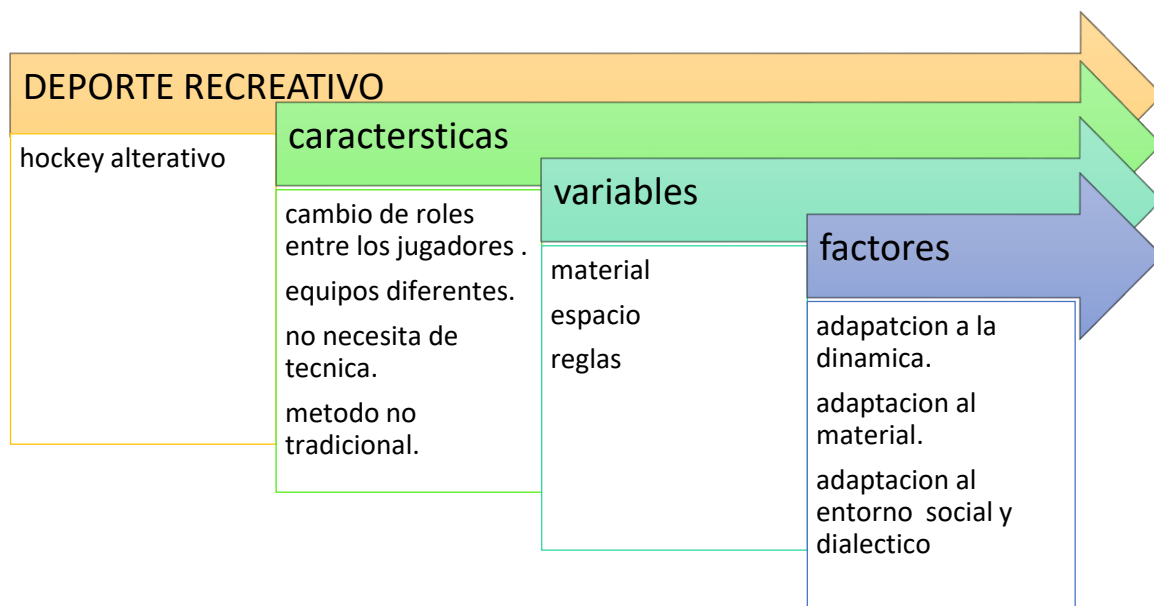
DEPORTE RECREATIVO

hockey alterativo

caractersticas

cambio de roles entre los jugadores .

equipos diferentes.

no necesita de tecnica.

metodo no tradicional.

variables

material

espacio

reglas

factores

adapatcion a la dinamica.

adaptacion al material.

adaptacion al entorno social y dialectico